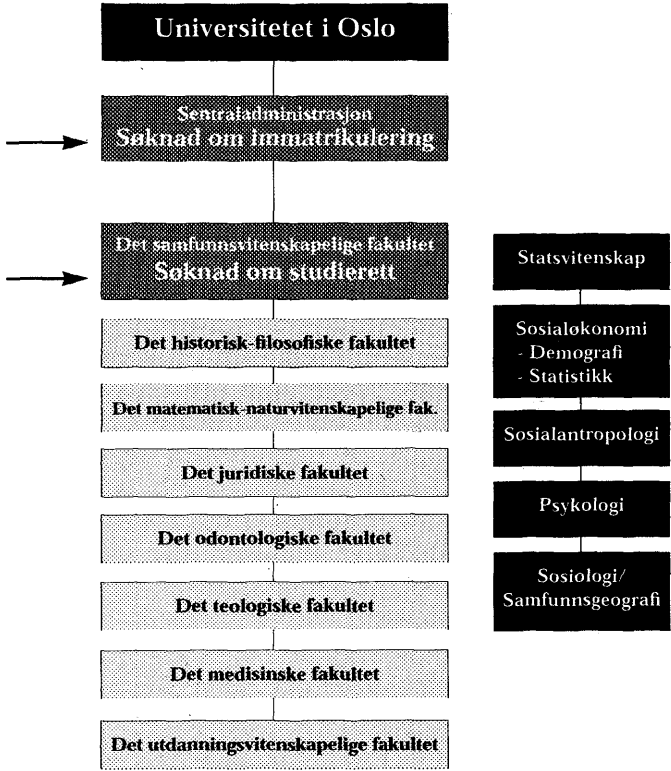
Universitetet i Oslo

Sentraladministrasjon
Søknad om immatrikulering

Det samfunnsvitenskapelige fakultet
Søknad om studierett

Det historisk-filosofiske fakultet

Det matematisk-naturvitenskapelige fak.

Det juridiske fakultet

Det odontologiske fakultet

Det teologiske fakultet

Det medisinske fakultet

Det utdanningsvitenskapelige fakultet

Statsvitenskap

Sosialøkonomi
- Demografi
- Statistikk

Sosialantropologi

Psykologi

Sosiologi/
Samfunnsgeografi